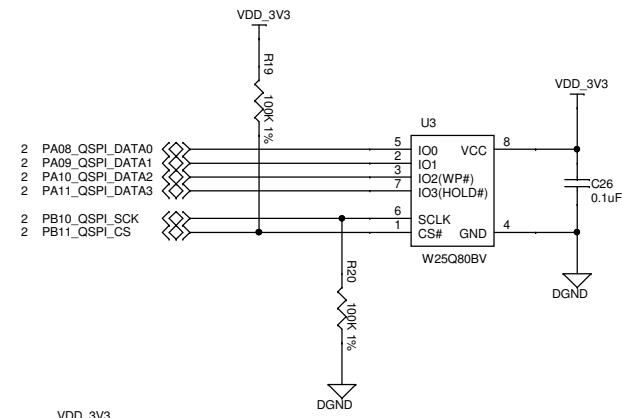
VDD_3V3

R19

100K 1%

VDD_3V3

U3

2 PA08_QSPI_DATA0
2 PA09_QSPI_DATA1
2 PA10_QSPI_DATA2
2 PA11_QSPI_DATA3

5 IO0
2 IO1
3 IO2(WP#)
7 IO3(HOLD#)

VCC 8

C26
0.1uF

2 PB10_QSPI_SCK
2 PB11_QSPI_CS

6 SCLK
1 CS#

GND 4

W25Q80BV

DGND

R20

100K 1%

DGND

VDD_3V3